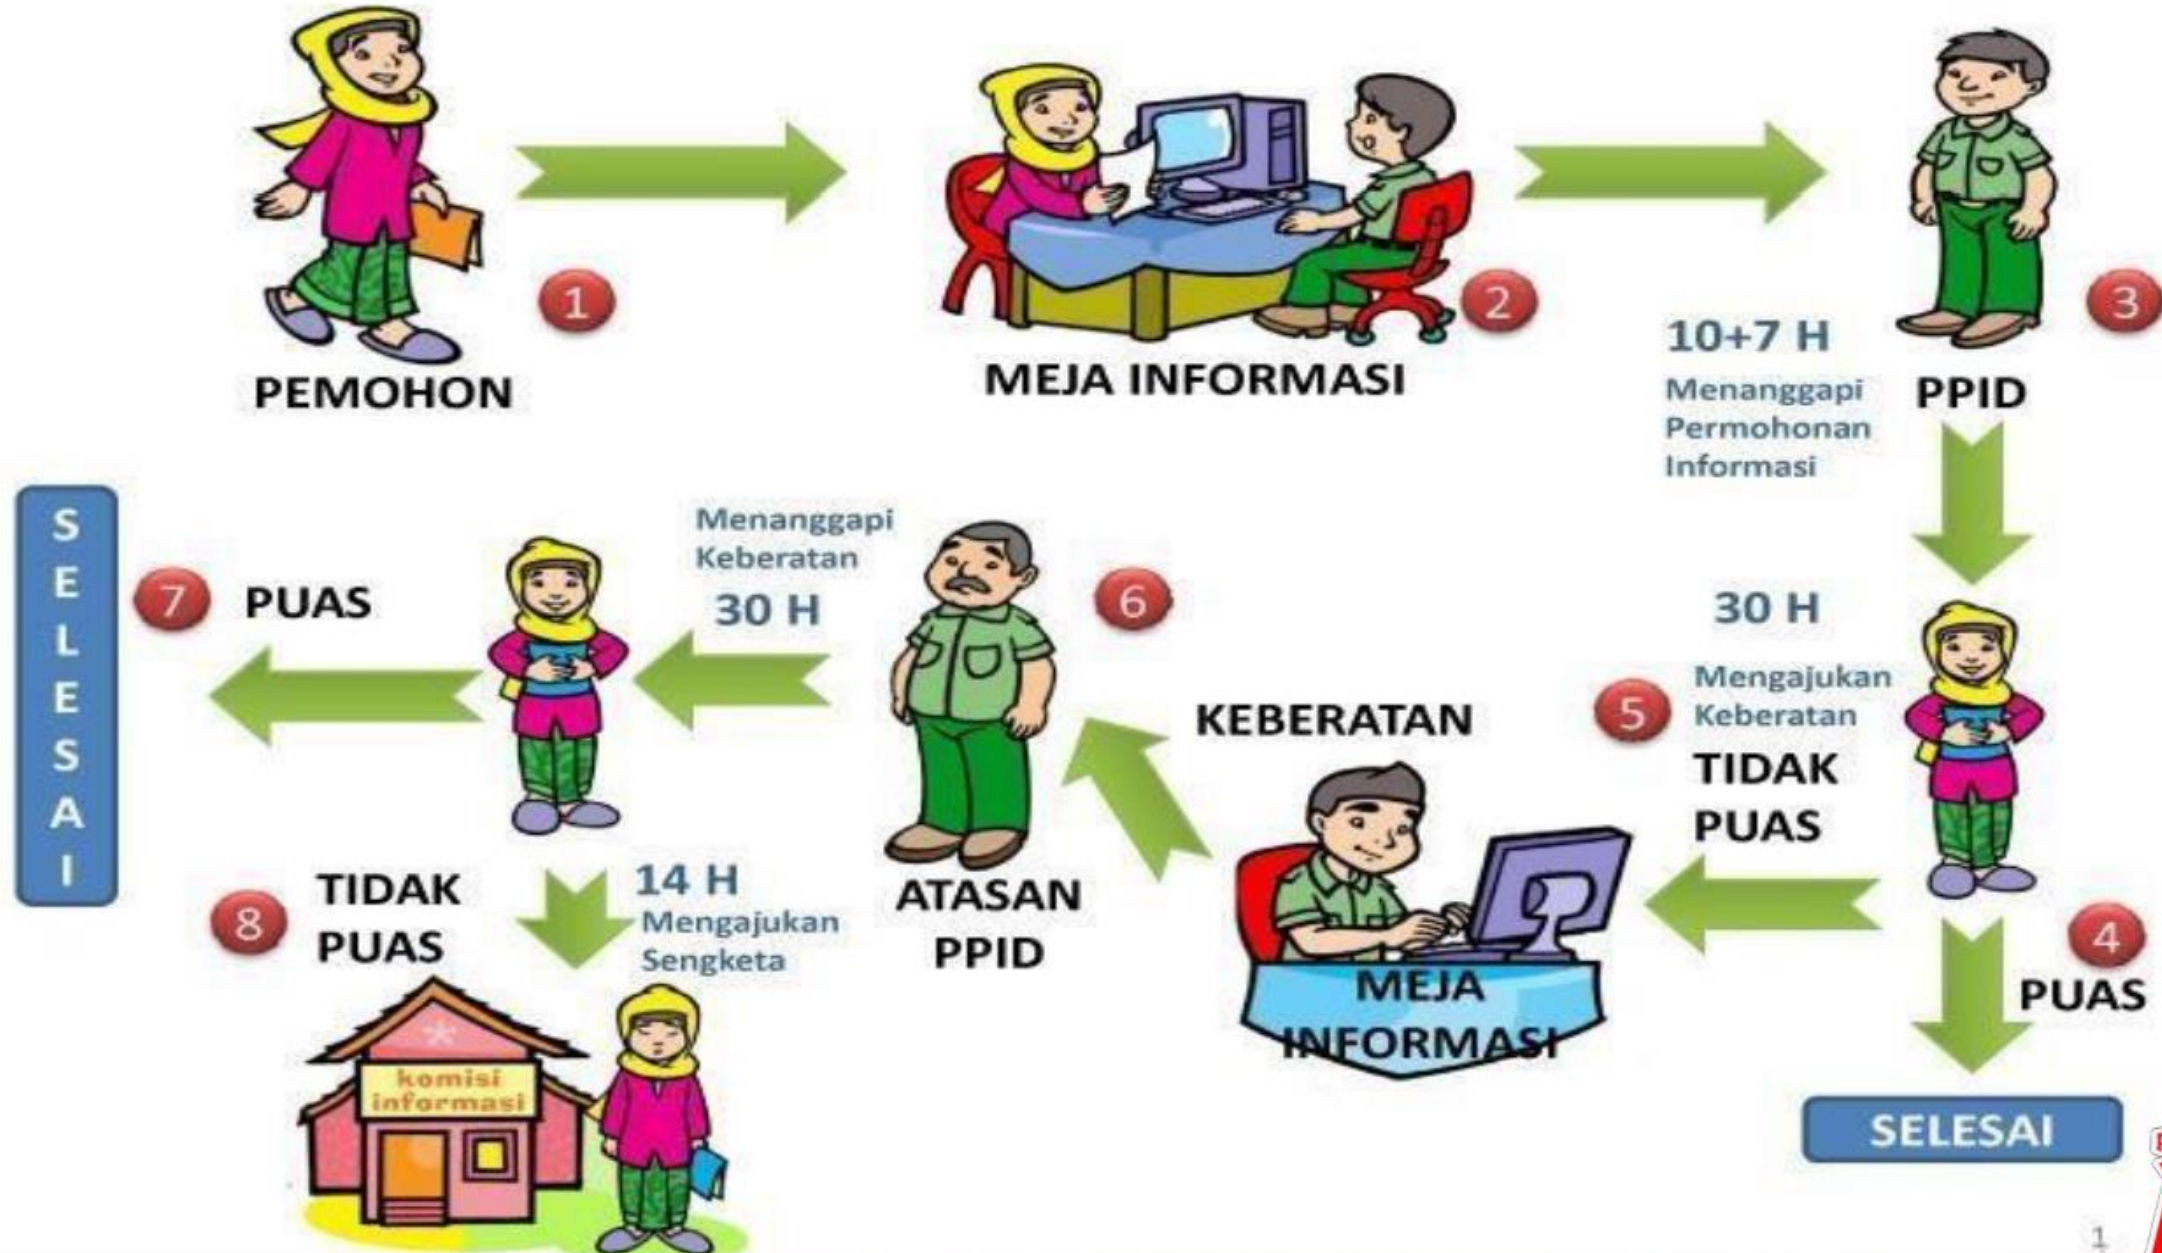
PEMOHON

1

MEJA INFORMASI

2

3

PPID

10+7 H
Menanggapi Permohonan Informasi

4

PUAS

SELESAI

30 H

5

Mengajukan Keberatan

TIDAK PUAS

MEJA INFORMASI

KEBERATAN

6

ATASAN PPID

Menanggapi Keberatan

30 H

7

PUAS

S E L E S A I

8

TIDAK PUAS

14 H
Mengajukan Sengketa

komisi informasi

1